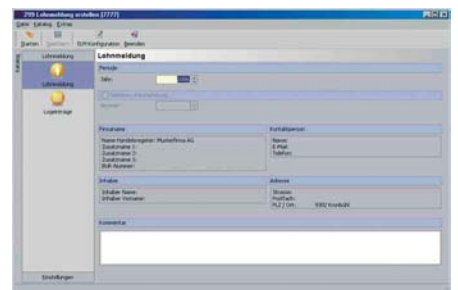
799 Lohnmeldung erstellen [7777]

Datei Katalog Extras

Starten Speichern Schnittkonfiguration Beenden

Katalog

Lohnmeldung

Lohnmeldung

Logeinträge

Einstellungen

Lohnmeldung

Periode

Jahr: 2006

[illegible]

Nummer:

Firmenname

Name Handelsregister: Musterfirma AG
Zusatzname 1:
Zusatzname 2:
Zusatzname 3:
BUR-Nummer:

Kontaktperson

Name:
E-Mail:
Telefon:

Inhaber

Inhaber Name:
Inhaber Vorname:

Adresse

Strasse:
Postfach:
PLZ / Ort: 9302 Kronbühl

Kommentar